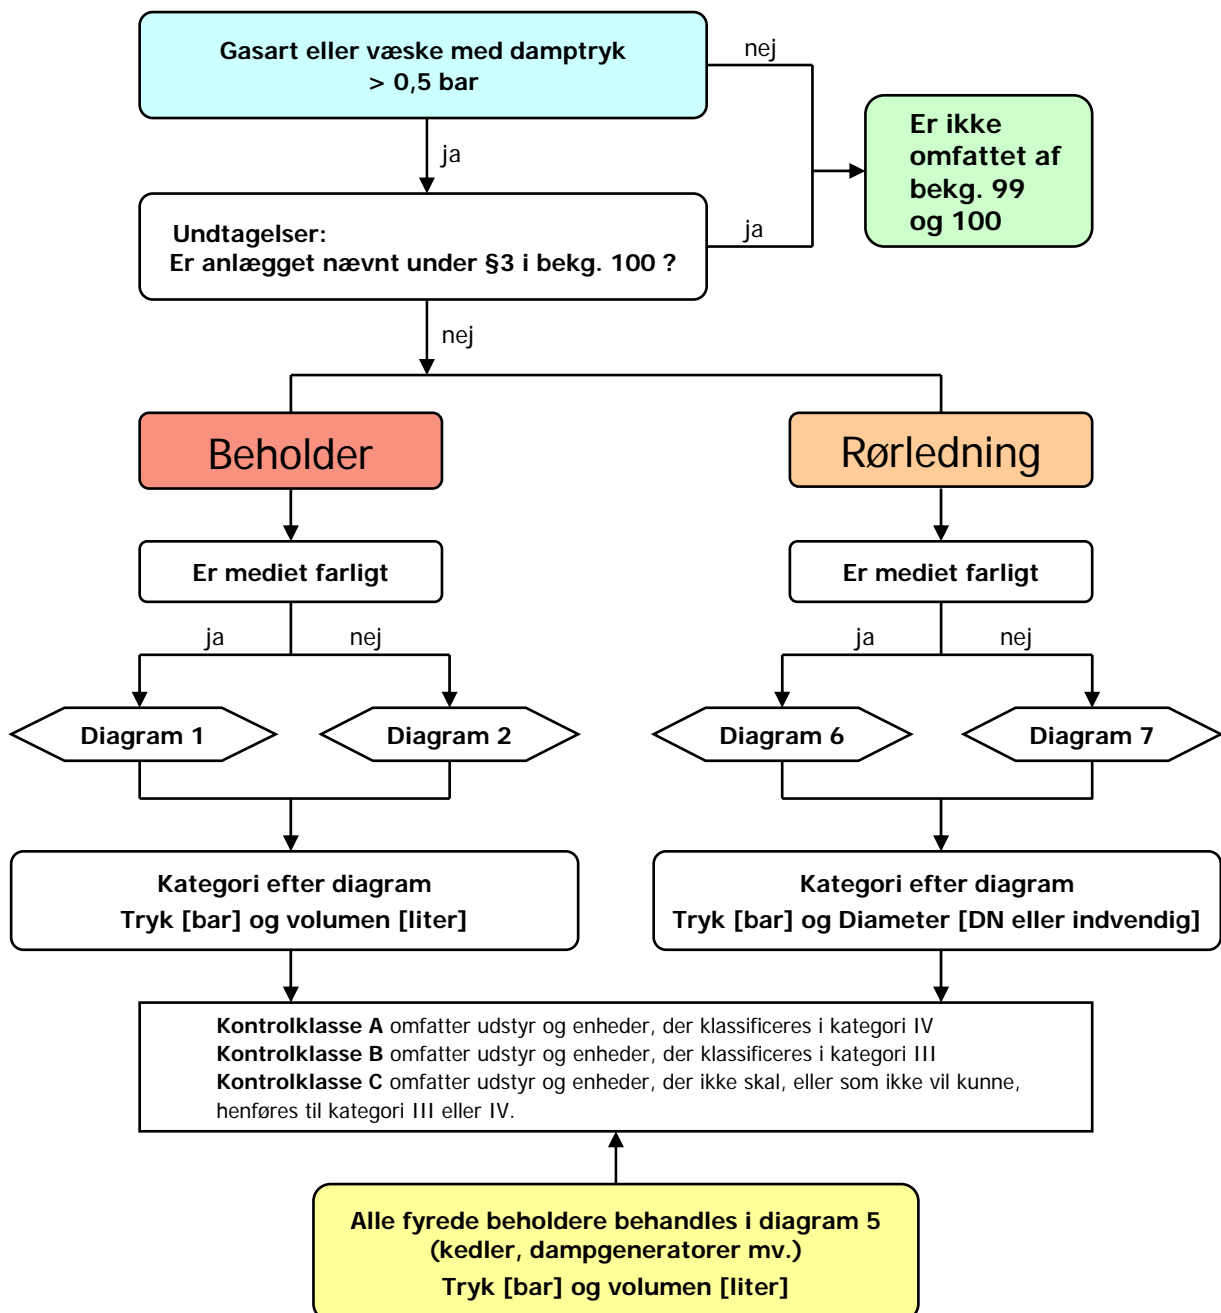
Gasart eller væske med damptryk > 0,5 bar

nej

Er ikke omfattet af bekg. 99 og 100

ja

Undtagelser:
Er anlægget nævnt under §3 i bekg. 100 ?

ja

nej

Beholder

Rørledning

Er mediet farligt

Er mediet farligt

ja

nej

ja

nej

Diagram 1

Diagram 2

Diagram 6

Diagram 7

Kategori efter diagram
Tryk [bar] og volumen [liter]

Kategori efter diagram
Tryk [bar] og Diameter [DN eller indvendig]

**Kontrolklasse A** omfatter udstyr og enheder, der klassificeres i kategori IV
**Kontrolklasse B** omfatter udstyr og enheder, der klassificeres i kategori III
**Kontrolklasse C** omfatter udstyr og enheder, der ikke skal, eller som ikke vil kunne, henføres til kategori III eller IV.

Alle fyrede beholdere behandles i diagram 5
(kedler, dampgeneratorer mv.)
Tryk [bar] og volumen [liter]